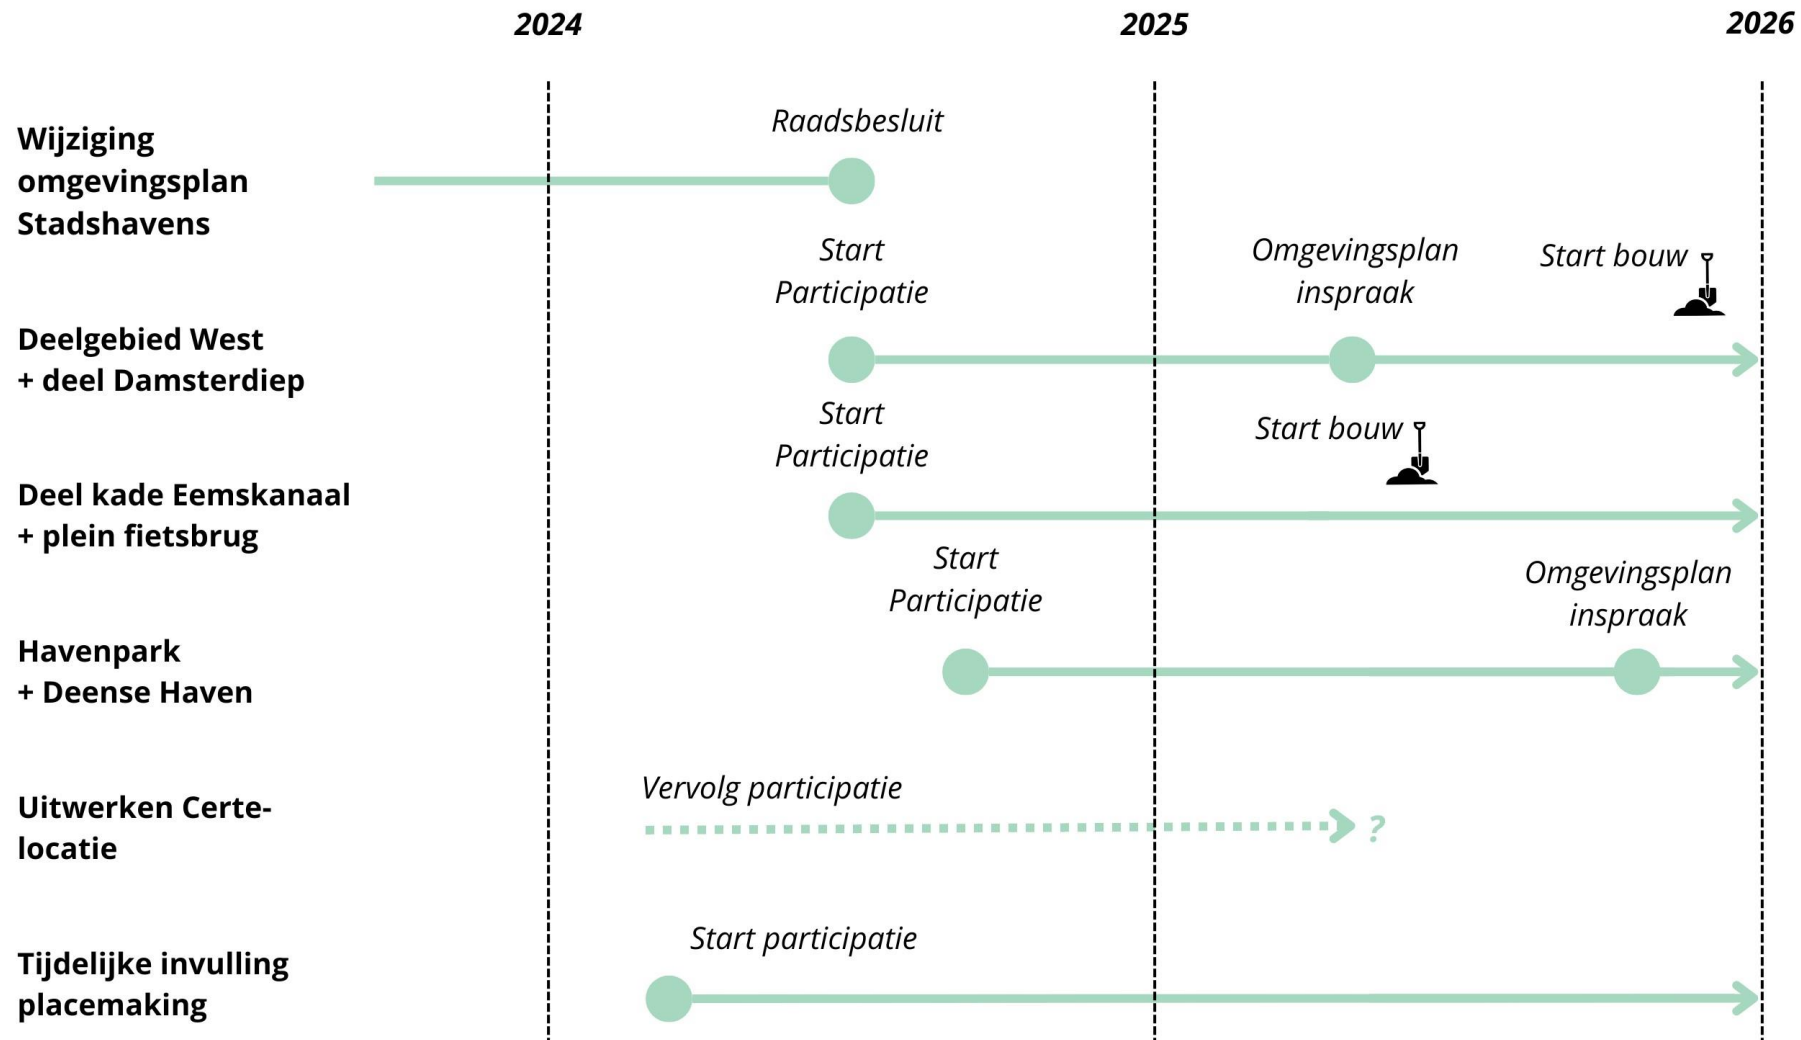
2024 2025 2026

Wijziging omgevingsplan Stadshavens

Raadsbesluit

Deelgebied West + deel Damsterdiep

Start Participatie

Omgevingsplan inspraak

Start bouw

Deel kade Eemskanaal + plein fietsbrug

Start Participatie

Start bouw

Havenpark + Deense Haven

Start Participatie

Omgevingsplan inspraak

Uitwerken Certe-locatie

Vervolg participatie

?

Tijdelijke invulling placemaking

Start participatie